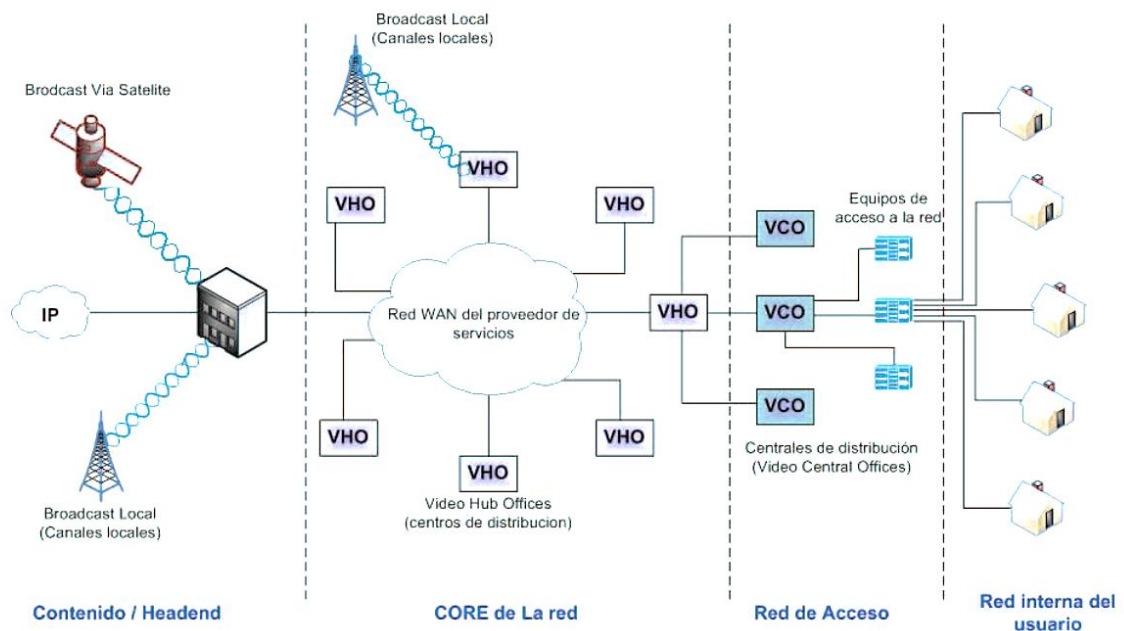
Brodcast Via Satelite

IP

Broadcast Local
(Canales locales)

Broadcast Local
(Canales locales)

VHO

VHO

VHO

Red WAN del proveedor de servicios

VHO

VHO

VHO

VHO
Video Hub Offices
(centros de distribucion)

VHO

VCO

Equipos de acceso a la red

VCO

VCO

Centrales de distribución
(Video Central Offices)

Contenido / Headend

CORE de La red

Red de Acceso

Red interna del usuario